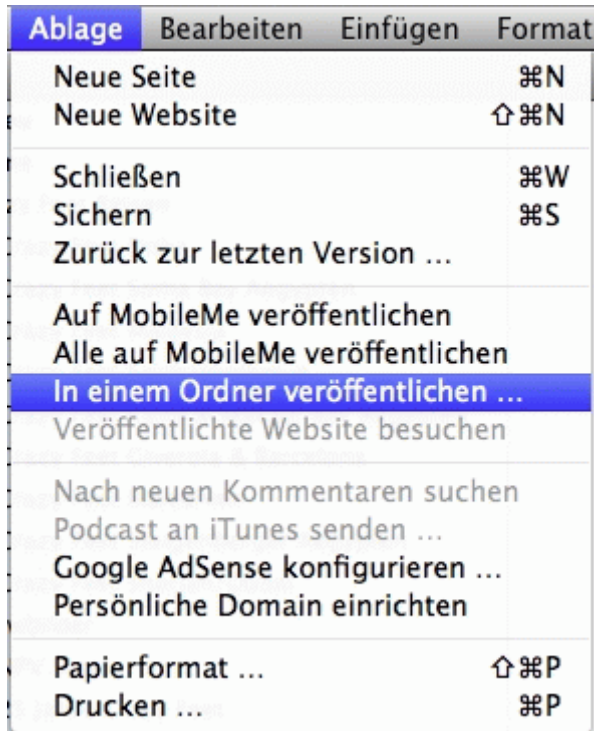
Ablage Bearbeiten Einfügen Format

Neue Seite ⌘N
Neue Website ⇧⌘N

Schließen ⌘W
Sichern ⌘S
Zurück zur letzten Version ...

Auf MobileMe veröffentlichen
Alle auf MobileMe veröffentlichen
In einem Ordner veröffentlichen ...
Veröffentlichte Website besuchen

Nach neuen Kommentaren suchen
Podcast an iTunes senden ...
Google AdSense konfigurieren ...
Persönliche Domain einrichten

Papierformat ... ⇧⌘P
Drucken ... ⌘P